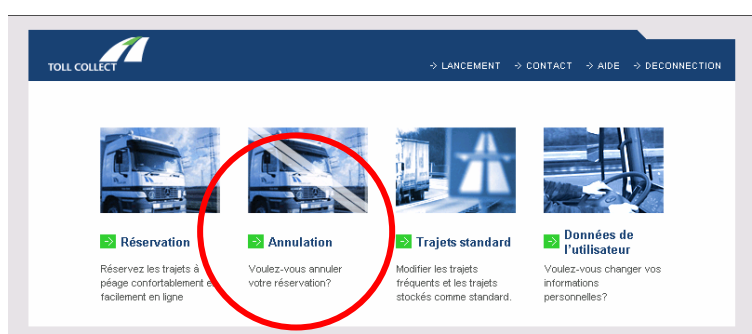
TOLL COLLECT

LANCEMENT CONTACT AIDE DECONNECTION

Réservation

Réservez les trajets à péage confortablement et facilement en ligne

Annulation

Voulez-vous annuler votre réservation?

Trajets standard

Modifier les trajets fréquents et les trajets stockés comme standard.

Données de l'utilisateur

Voulez-vous changer vos informations personnelles?